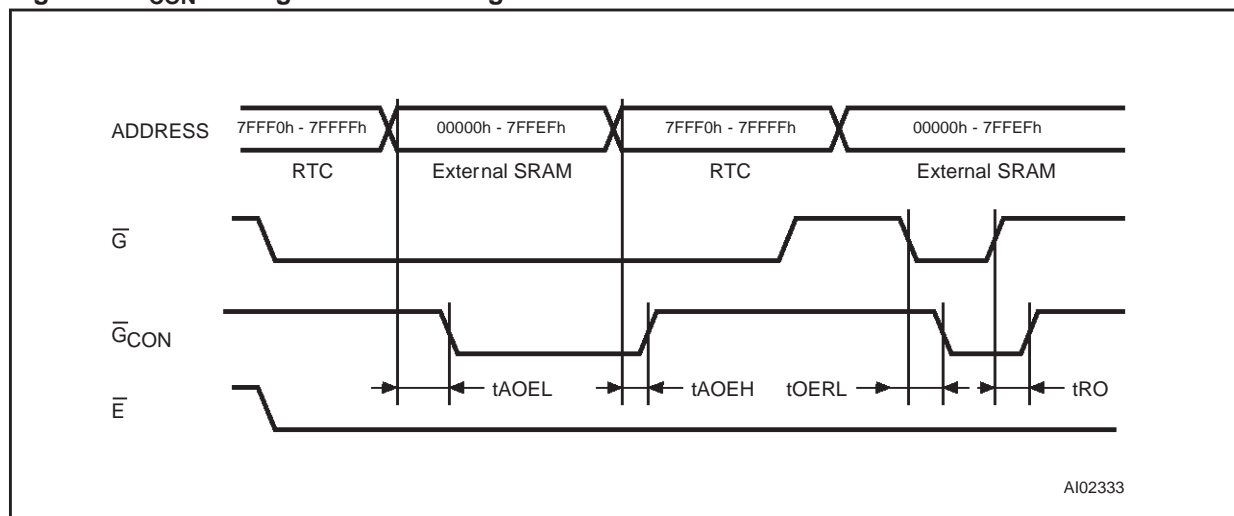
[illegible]

ADDRESS

7FFF0h - 7FFFFh

00000h - 7FFEFh

7FFF0h - 7FFFFh

00000h - 7FFEFh

RTC

External SRAM

RTC

External SRAM

$\overline{G}$

$\overline{G}_{CON}$

$\overline{E}$

tAOEL

tAOEH

tOERL

tRO

AI02333